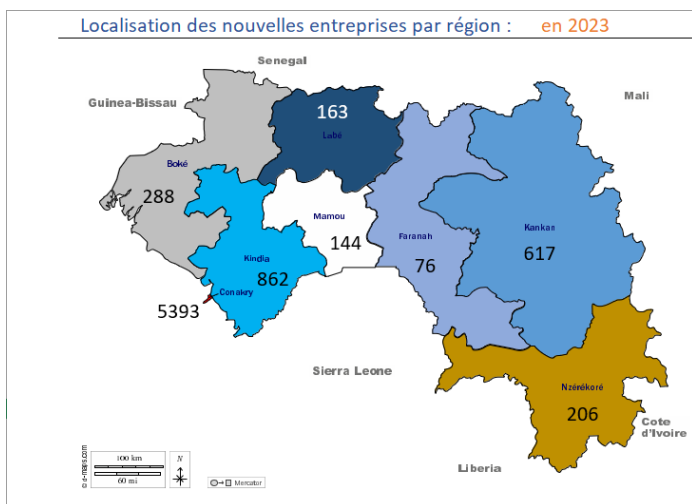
Localisation des nouvelles entreprises par région : en 2023

Senegal

Guinea-Bissau

Mali

163
Labé

Boké
288

Mamou
144

Faranah
76

Kankan
617

Kindia
862

Conakry
5393

Sierra Leone

Nzérékoré
206

Cote d'Ivoire

Liberia

100 km
60 mi
N
d-maps.com
Mercator